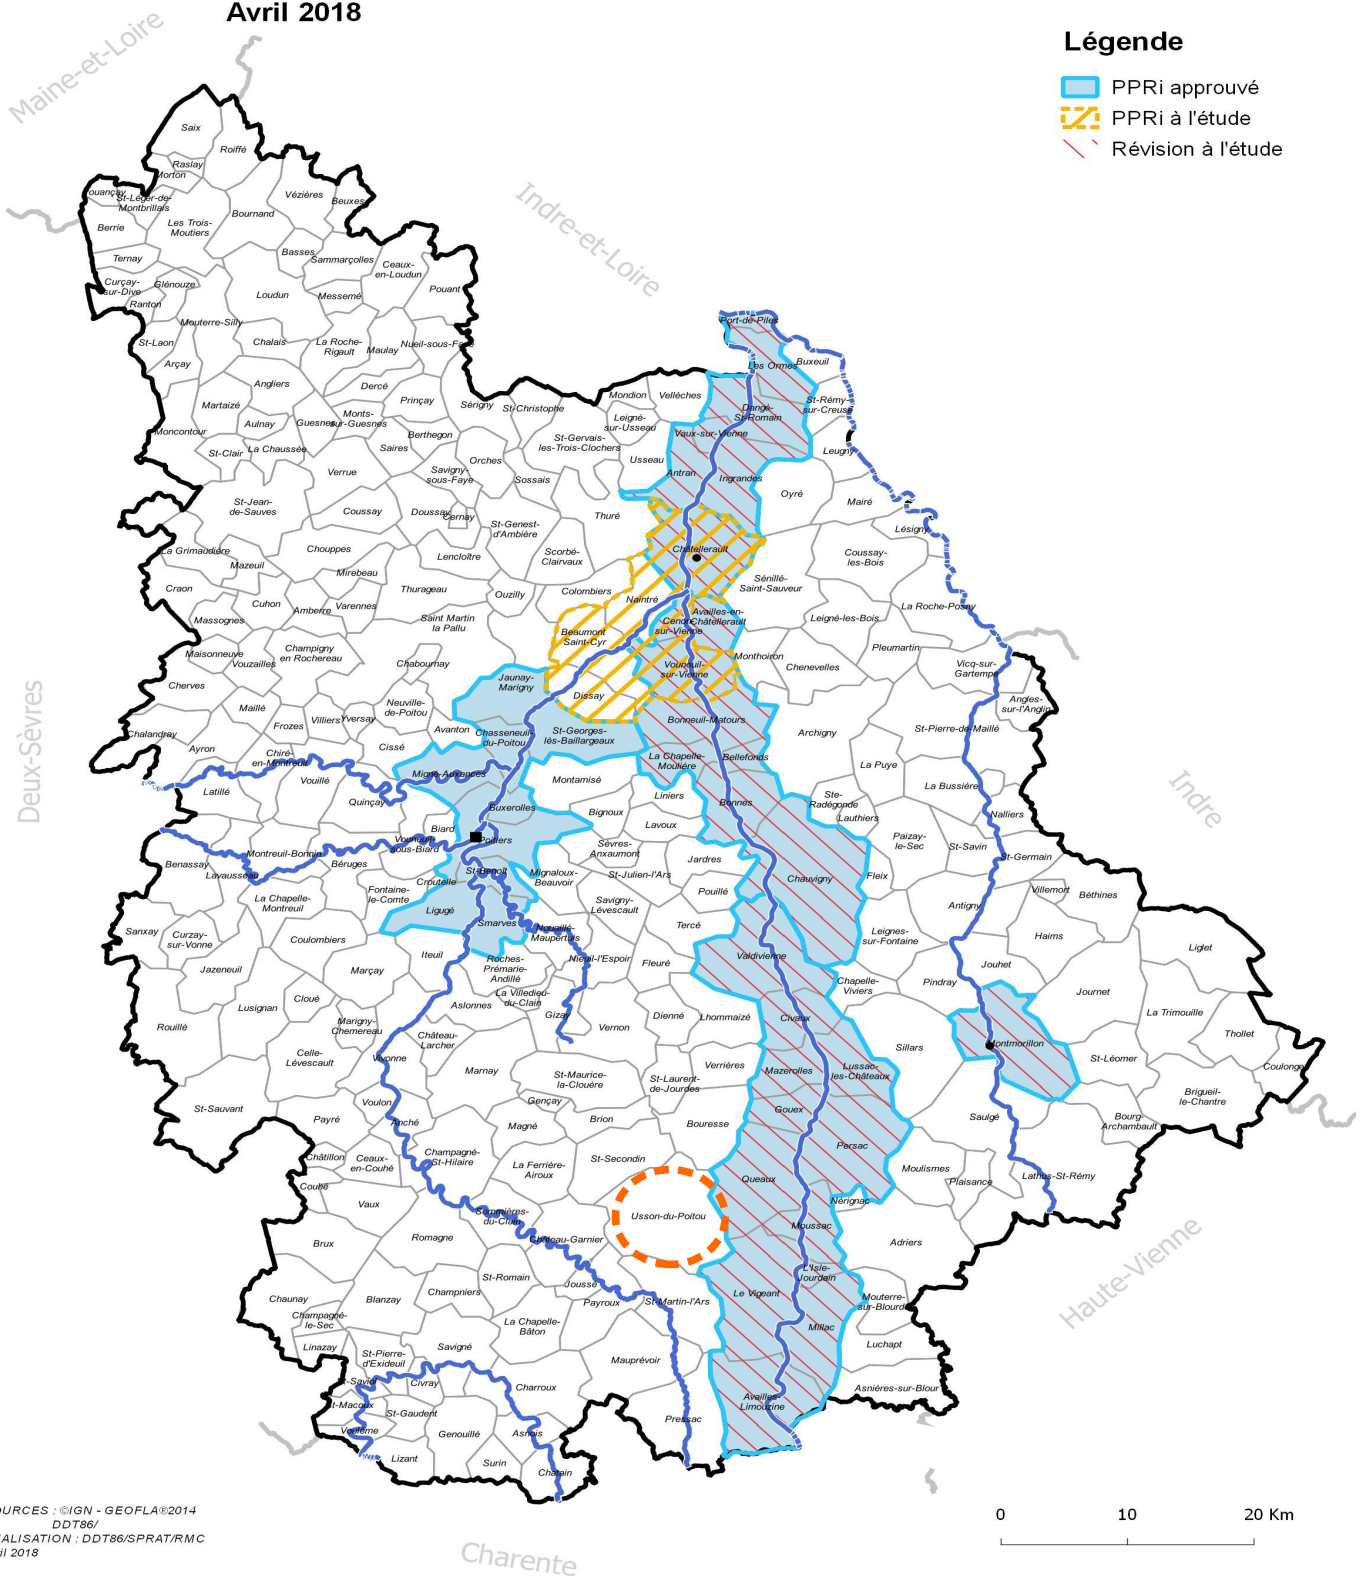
Avril 2018

Légende
PPRi approuvé
PPRi à l'étude
Révision à l'étude

Maine-et-Loire
Indre-et-Loire
Deux-Sèvres
Indre
Haute-Vienne
Charente

Saix
Roiffé
Raslay
Morton
Ouançay
St-Léger-de-Montbrillais
Vézières
Beuxes
Berrie
Les Trois-Moutiers
Bournand
Ternay
Basses
Sammarçolles
Ceaux-en-Loudun
Curçay-sur-Dive
Glénouze
Ranton
Loudun
Messemé
Pouant
Mouterre-Silly
St-Laon
Chalais
La Roche-Rigault
Maulay
Nueil-sous-Faye
Arçay
Angliers
Derçé
Martaizé
Princay
Aulnay
Monts-sur-Guesnes
Guesnes
Moncontour
St-Clair
La Chaussée
Saires
Berthegon
Sérigny
St-Christophe
Mondion
Vellèches
Leigné-sur-Usseau
St-Gervais-les-Trois-Clochers
Usseau
Orches
Savigny-sous-Faye
Sossais
Verrue
St-Jean-de-Sauves
Coussay
Doussay
Cernay
St-Genest-d'Ambière
Thuré
La Grimaudière
Chouppes
Lencloître
Scorbé-Clairvaux
Mazeuil
Mirebeau
Craon
Thurageau
Ouzilly
Colombiers
Cuhon
Amberre
Varennes
Massognes
Saint Martin la Pallu
Champigny en Rochereau
Maisonneuve
Vouzailles
Chabournay
Cherves
Jaunay-Marigny
Neuville-de-Poitou
Maillé
Frozes
Villiers
Yversay
Chalandray
Ayron
Avanton
Chiré-en-Montreuil
Cissé
Latillé
Vouillé
Quinçay
Migné-Auxances
Chasseneuil-du-Poitou
St-Georges-lès-Baillargeaux
Montamisé
Dissay
Buxerolles
Biard
Poitiers
Vouneuil-sous-Biard
Benassay
Montreuil-Bonnin
Béruges
Lavausseau
Fontaine-le-Comte
Croutelle
St-Benoît
La Chapelle-Montreuil
Ligugé
Smarves
Mignaloux-Beauvoir
Sanxay
Curzay-sur-Vonne
Coulombiers
Jazeneuil
Iteuil
Roches-Prémarie-Andillé
Marçay
Cloué
Lusignan
Marigny-Chemereau
Aslonnes
La Villedieu-du-Clain
Rouillé
Celle-Lévescault
Vivonne
Château-Larcher
Marnay
St-Sauvant
Payré
Voulon
Anché
Châtillon
Ceaux-en-Couhé
Champagné-St-Hilaire
Couhé
Vaux
Sommières-du-Clain
Brux
Romagne
Château-Garnier
Chaunay
Blanzay
Champniers
St-Romain
Champagné-le-Sec
Linazay
St-Pierre-d'Exideuil
Savigné
Savigné
Civray
St-Macoux
St-Gaudent
Voulême
Genouillé
Lizant
Surin
Asnois
Charroux
Chatain
Port-de-Piles
Les Ormes
Buxeuil
Dangé-St-Romain
St-Rémy-sur-Creuse
Vaux-sur-Vienne
Leugny
Antran
Ingrandes
Oyré
Mairé
Lésigny
Châtellerault
Coussay-les-Bois
Sénillé-Saint-Sauveur
Naintré
Availles-en-Châtellerault
Cenon-sur-Vienne
Leigné-les-Bois
La Roche-Posay
Beaumont Saint-Cyr
Vouneuil-sur-Vienne
Monthoiron
Chenevelles
Pleumartin
Vicq-sur-Gartempe
Angles-sur-l'Anglin
Bonneuil-Matours
Archigny
St-Pierre-de-Maillé
La Chapelle-Moulière
Bellefonds
La Puye
Liniers
Bonnes
Ste-Radégonde
La Bussière
Lauthiers
Nalliers
Bignoux
Lavoux
Paizay-le-Sec
St-Savin
Sèvres-Anxaumont
Jardres
St-Germain
St-Julien-l'Ars
Chauvigny
Flée
Villemort
Béthines
Savigny-Lévescault
Pouillé
Antigny
Tercé
Leignes-sur-Fontaine
Haims
Liglet
Nouaillé-Maupertuis
Nieuil-l'Espoir
Fleuré
Valdivienne
Jouhet
Chapelle-Viviers
Pindray
Journet
Gizay
Dienné
Lhommaizé
Civaux
La Trimouille
Vernon
Montmorillon
Thollet
Verrières
Sillars
St-Léomer
Coulonges
St-Maurice-la-Clouère
St-Laurent-de-Jourdes
Mazerolles
Lussac-les-Châteaux
Gençay
Brigueil-le-Chantre
Gouex
Saulgé
Magné
Brion
Bouresse
Bourg-Archambault
Persac
La Ferrière-Airoux
St-Secondin
Moulismes
Queaux
Plaisance
Lathus-St-Rémy
Usson-du-Poitou
Nérignac
Moussac
Adriers
L'Isle-Jourdain
Le Vigeant
Joussé
Mouterre-sur-Blourde
Payroux
St-Martin-l'Ars
La Chapelle-Bâton
Millac
Luchapt
Mauprévoir
Availles-Limouzine
Asnières-sur-Blour
Pressac

SOURCES : ©IGN - GEOFLA®2014
DDT86/
RÉALISATION : DDT86/SPRAT/RMC
Avril 2018

0
10
20 Km